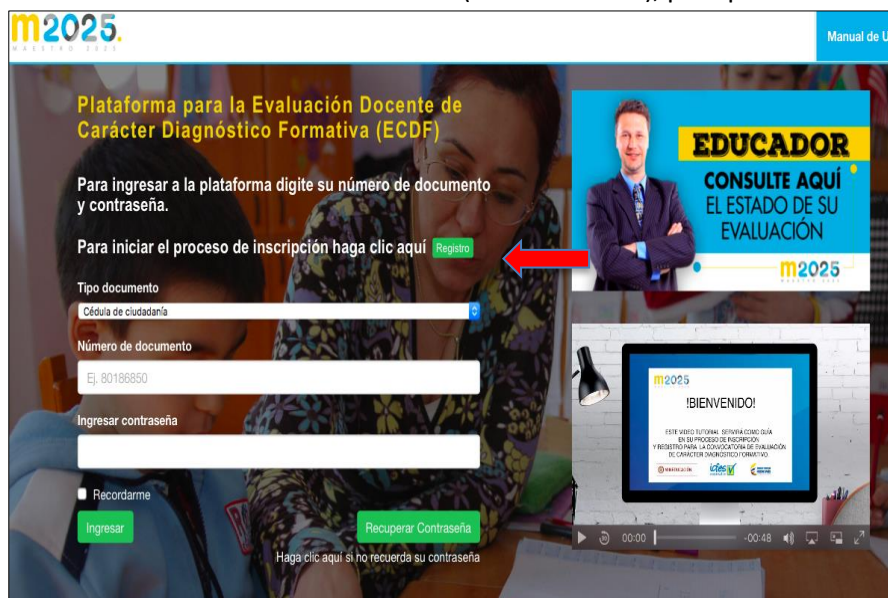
m2025.
MAESTRO 2025

Manual de U

Plataforma para la Evaluación Docente de Carácter Diagnóstico Formativa (ECDF)

Para ingresar a la plataforma digite su número de documento y contraseña.

Para iniciar el proceso de inscripción haga clic aquí Registro

Tipo documento
Cédula de ciudadanía

Número de documento
Ej. 80186850

Ingresar contraseña

Recordarme

Ingresar

Recuperar Contraseña

Haga clic aquí si no recuerda su contraseña

EDUCADOR
CONSULTE AQUÍ
EL ESTADO DE SU EVALUACIÓN
m2025

m2025
¡BIENVENIDO!
ESTE VIDEO TUTORIAL SERVIRÁ COMO GUÍA EN SU PROCESO DE INSCRIPCIÓN Y REGISTRO PARA LA CONVOCATORIA DE EVALUACIÓN DE CARÁCTER DIAGNÓSTICO FORMATIVO.
icfes

00:00 -00:48